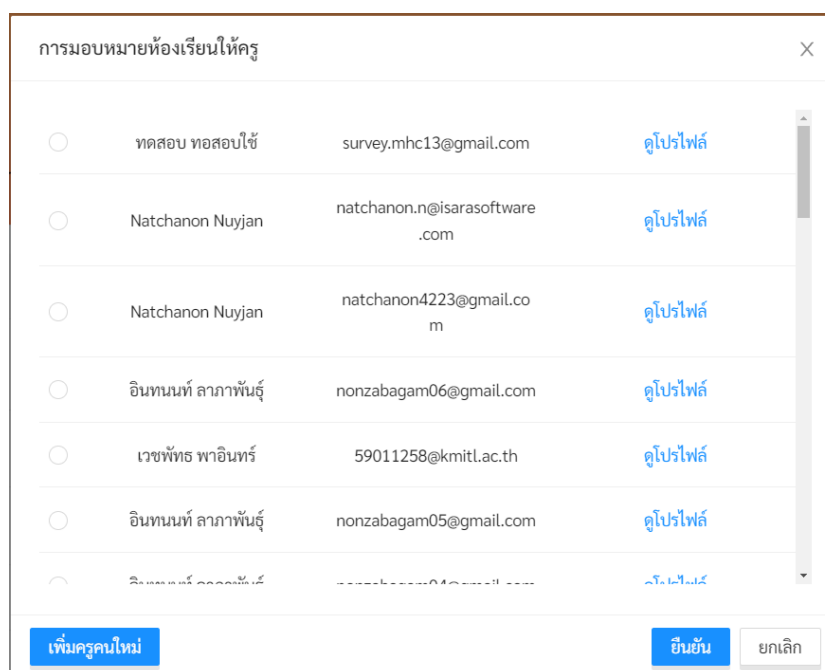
การมอบหมายห้องเรียนให้ครู

×

| | | | |
|---|---|---|---|
| ○ | ทดสอบ ทอสอบใช้ | survey.mhc13@gmail.com | ดูโปรไฟล์ |
| ○ | Natchanon Nuyjan | natchanon.n@isarasoftware.com | ดูโปรไฟล์ |
| ○ | Natchanon Nuyjan | natchanon4223@gmail.com | ดูโปรไฟล์ |
| ○ | อินทนนท์ ลาภาพันธุ์ | nonzabagam06@gmail.com | ดูโปรไฟล์ |
| ○ | เวชพัทธ พาอินทร์ | 59011258@kmitl.ac.th | ดูโปรไฟล์ |
| ○ | อินทนนท์ ลาภาพันธุ์ | nonzabagam05@gmail.com | ดูโปรไฟล์ |
| ○ | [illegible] | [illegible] | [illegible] |

เพิ่มครูคนใหม่

ยืนยัน

ยกเลิก